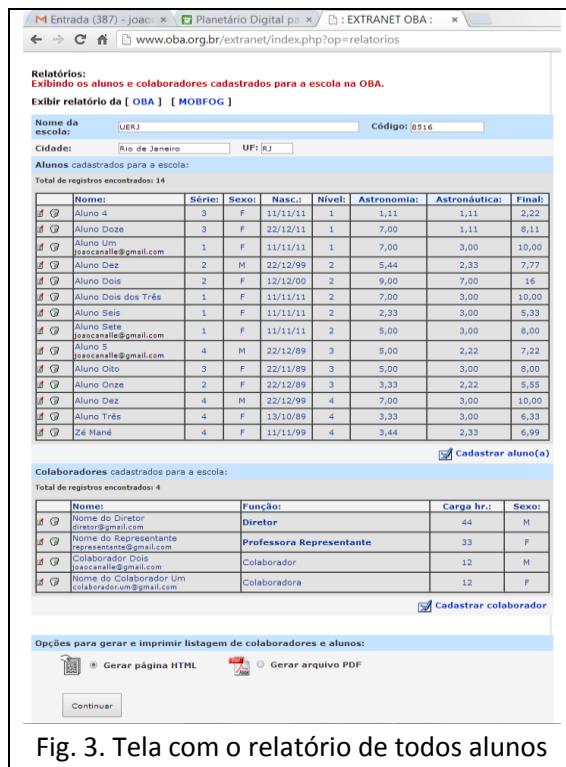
M Entrada (387) - joao × Planetário Digital pa × EXTRANET OBA : ×

www.oba.org.br/extranet/index.php?op=relatorios

Relatórios:
Exibindo os alunos e colaboradores cadastrados para a escola na OBA.
Exibir relatório da [ OBA ] [ MOBFOG ]

Nome da escola: UERJ Código: 8516
Cidade: Rio de Janeiro UF: RJ

Alunos cadastrados para a escola:
Total de registros encontrados: 14

| | Nome: | Série: | Sexo: | Nasc.: | Nível: | Astronomia: | Astronáutica: | Final: |
|---|---|---|---|---|---|---|---|---|
| | Aluno 4 | 3 | F | 11/11/11 | 1 | 1,11 | 1,11 | 2,22 |
| | Aluno Doze | 3 | F | 22/12/11 | 1 | 7,00 | 1,11 | 8,11 |
| | Aluno Um joaocanalle@gmail.com | 1 | F | 11/11/11 | 1 | 7,00 | 3,00 | 10,00 |
| | Aluno Dez | 2 | M | 22/12/99 | 2 | 5,44 | 2,33 | 7,77 |
| | Aluno Dois | 2 | F | 12/12/00 | 2 | 9,00 | 7,00 | 16 |
| | Aluno Dois dos Três | 1 | F | 11/11/11 | 2 | 7,00 | 3,00 | 10,00 |
| | Aluno Seis | 1 | F | 11/11/11 | 2 | 2,33 | 3,00 | 5,33 |
| | Aluno Sete joaocanalle@gmail.com | 1 | F | 11/11/11 | 2 | 5,00 | 3,00 | 8,00 |
| | Aluno 5 joaocanalle@gmail.com | 4 | M | 22/12/89 | 3 | 5,00 | 2,22 | 7,22 |
| | Aluno Oito | 3 | F | 22/11/89 | 3 | 5,00 | 3,00 | 8,00 |
| | Aluno Onze | 2 | F | 22/12/89 | 3 | 3,33 | 2,22 | 5,55 |
| | Aluno Dez | 4 | M | 22/12/99 | 4 | 7,00 | 3,00 | 10,00 |
| | Aluno Três | 4 | F | 13/10/89 | 4 | 3,33 | 3,00 | 6,33 |
| | Zé Mané | 4 | F | 11/11/99 | 4 | 3,44 | 2,33 | 6,99 |

Cadastrar aluno(a)

Colaboradores cadastrados para a escola:
Total de registros encontrados: 4

| | Nome: | Função: | Carga hr.: | Sexo: |
|---|---|---|---|---|
| | Nome do Diretor diretor@gmail.com | Diretor | 44 | M |
| | Nome do Representante representante@gmail.com | Professora Representante | 33 | F |
| | Colaborador Dois joaocanalle@gmail.com | Colaborador | 12 | M |
| | Nome do Colaborador Um colaborador.um@gmail.com | Colaboradora | 12 | F |

Cadastrar colaborador

Opções para gerar e imprimir listagem de colaboradores e alunos:
Gerar página HTML PDF Gerar arquivo PDF

Continuar

Fig. 3. Tela com o relatório de todos alunos